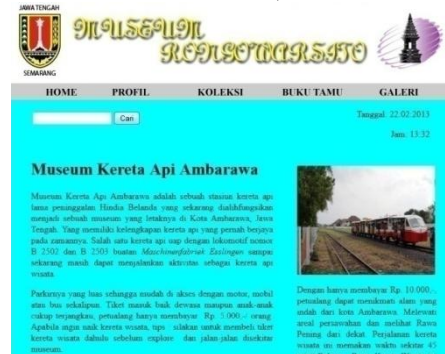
JAWA TENGAH

SEMARANG

Museum Ronggowarsito

HOME PROFIL KOLEKSI BUKU TAMU GALERI

Cari

Tanggal: 22.02.2013

Jam: 13:32

Museum Kereta Api Ambarawa

Museum Kereta Api Ambarawa adalah sebuah stasiun kereta api lama peninggalan Hindia Belanda yang sekarang dialihfungsikan menjadi sebuah museum yang letaknya di Kota Ambarawa, Jawa Tengah. Yang memiliki kelengkapan kereta api yang pernah berjaya pada zamannya. Salah satu kereta api uap dengan lokomotif nomor B 2502 dan B 2503 buatan Maschinenfabrik Esslingen sampai sekarang masih dapat menjalankan aktivitas sebagai kereta api wisata.

Parkirnya yang luas sehingga mudah di akses dengan motor, mobil atau bus sekalipun. Tiket masuk bagi dewasa maupun anak-anak cukup terjangkau, petualang hanya membayar Rp. 3.000,- /orang. Apabila ingin naik kereta wisata, tips : silakan untuk membeli tiket kereta wisata dahulu sebelum explore dan jalan-jalan disekitar museum.

Dengan hanya membayar Rp. 10.000,- petualang dapat menikmati alam yang indah dari kota Ambarawa. Melewati areal persawahan dan melihat Rawa Pening dari dekat. Perjalanan kereta wisata ini memakan waktu sekitar 45 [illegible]